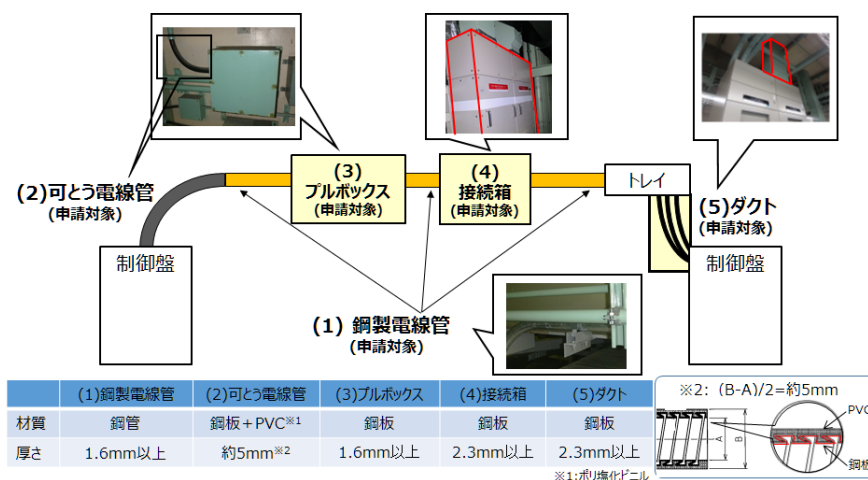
(2)可とう電線管
(申請対象)

(3)
プルボックス
(申請対象)

(4)
接続箱
(申請対象)

トレイ

(5)ダクト
(申請対象)

制御盤

制御盤

(1) 鋼製電線管
(申請対象)

| | (1)鋼製電線管 | (2)可とう電線管 | (3)プルボックス | (4)接続箱 | (5)ダクト |
|---|---|---|---|---|---|
| 材質 | 鋼管 | 鋼板＋PVC※1 | 鋼板 | 鋼板 | 鋼板 |
| 厚さ | 1.6mm以上 | 約5mm※2 | 1.6mm以上 | 2.3mm以上 | 2.3mm以上 |

※1:ポリ塩化ビニル

※2: (B-A)/2=約5mm

A

B

PVC

鋼板